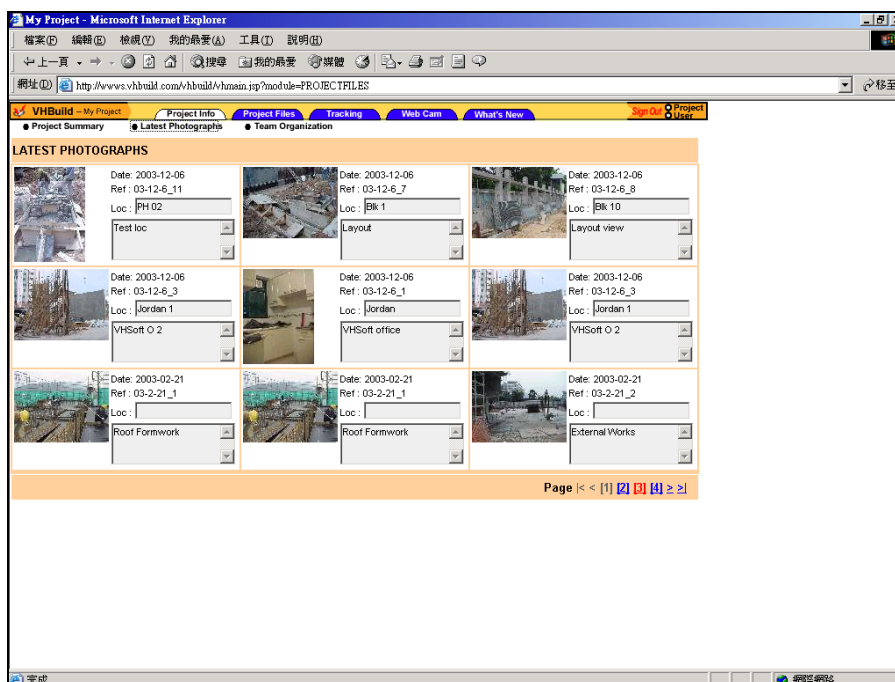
My Project - Microsoft Internet Explorer

檔案(F) 編輯(E) 檢視(V) 我的最愛(A) 工具(T) 說明(H)

上一頁 搜尋 我的最愛 媒體

網址(D) http://www.vhbuild.com/vhbuild/vhmain.jsp?module=PROJECTFILES 移至

VHBuild – My Project | Project Info | Project Files | Tracking | Web Cam | What's New | Sign Out | Project User

● Project Summary ● Latest Photographs ● Team Organization

LATEST PHOTOGRAPHS

Date: 2003-12-06
Ref : 03-12-6_11
Loc : PH 02
Test loc

Date: 2003-12-06
Ref : 03-12-6_7
Loc : Blk 1
Layout

Date: 2003-12-06
Ref : 03-12-6_8
Loc : Blk 10
Layout view

Date: 2003-12-06
Ref : 03-12-6_3
Loc : Jordan 1
VHSoft O 2

Date: 2003-12-06
Ref : 03-12-6_1
Loc : Jordan
VHSoft office

Date: 2003-12-06
Ref : 03-12-6_3
Loc : Jordan 1
VHSoft O 2

Date: 2003-02-21
Ref : 03-2-21_1
Loc :
Roof Formwork

Date: 2003-02-21
Ref : 03-2-21_1
Loc :
Roof Formwork

Date: 2003-02-21
Ref : 03-2-21_2
Loc :
External Works

Page |< < [1] [2] [3] [4] > >|

完成 網際網路